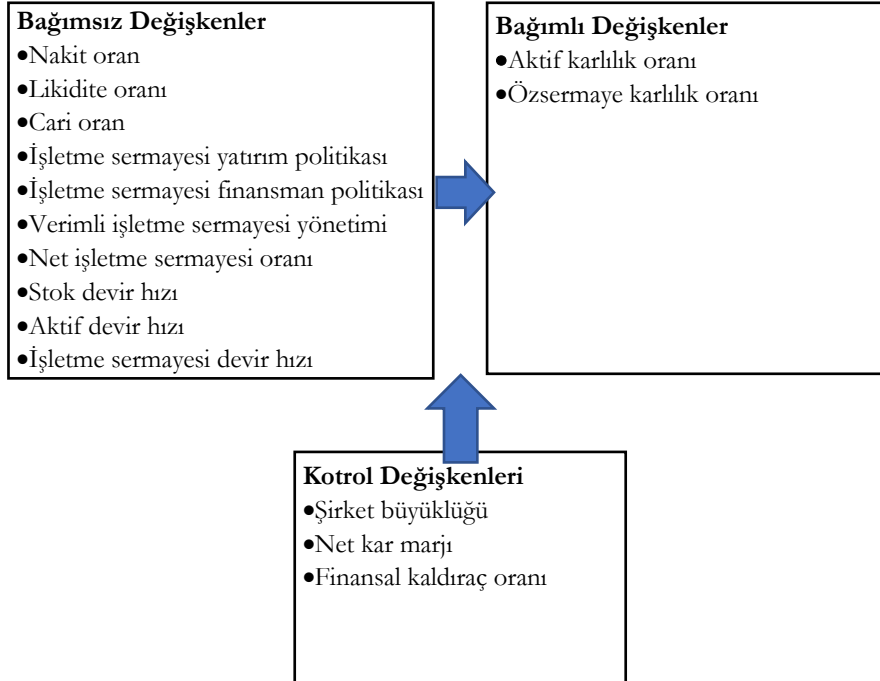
**Bağımsız Değişkenler**
•Nakit oran
•Likidite oranı
•Cari oran
•İşletme sermayesi yatırım politikası
•İşletme sermayesi finansman politikası
•Verimli işletme sermayesi yönetimi
•Net işletme sermayesi oranı
•Stok devir hızı
•Aktif devir hızı
•İşletme sermayesi devir hızı

**Bağımlı Değişkenler**
•Aktif karlılık oranı
•Özsermaye karlılık oranı

**Kotrol Değişkenleri**
•Şirket büyüklüğü
•Net kar marjı
•Finansal kaldıraç oranı